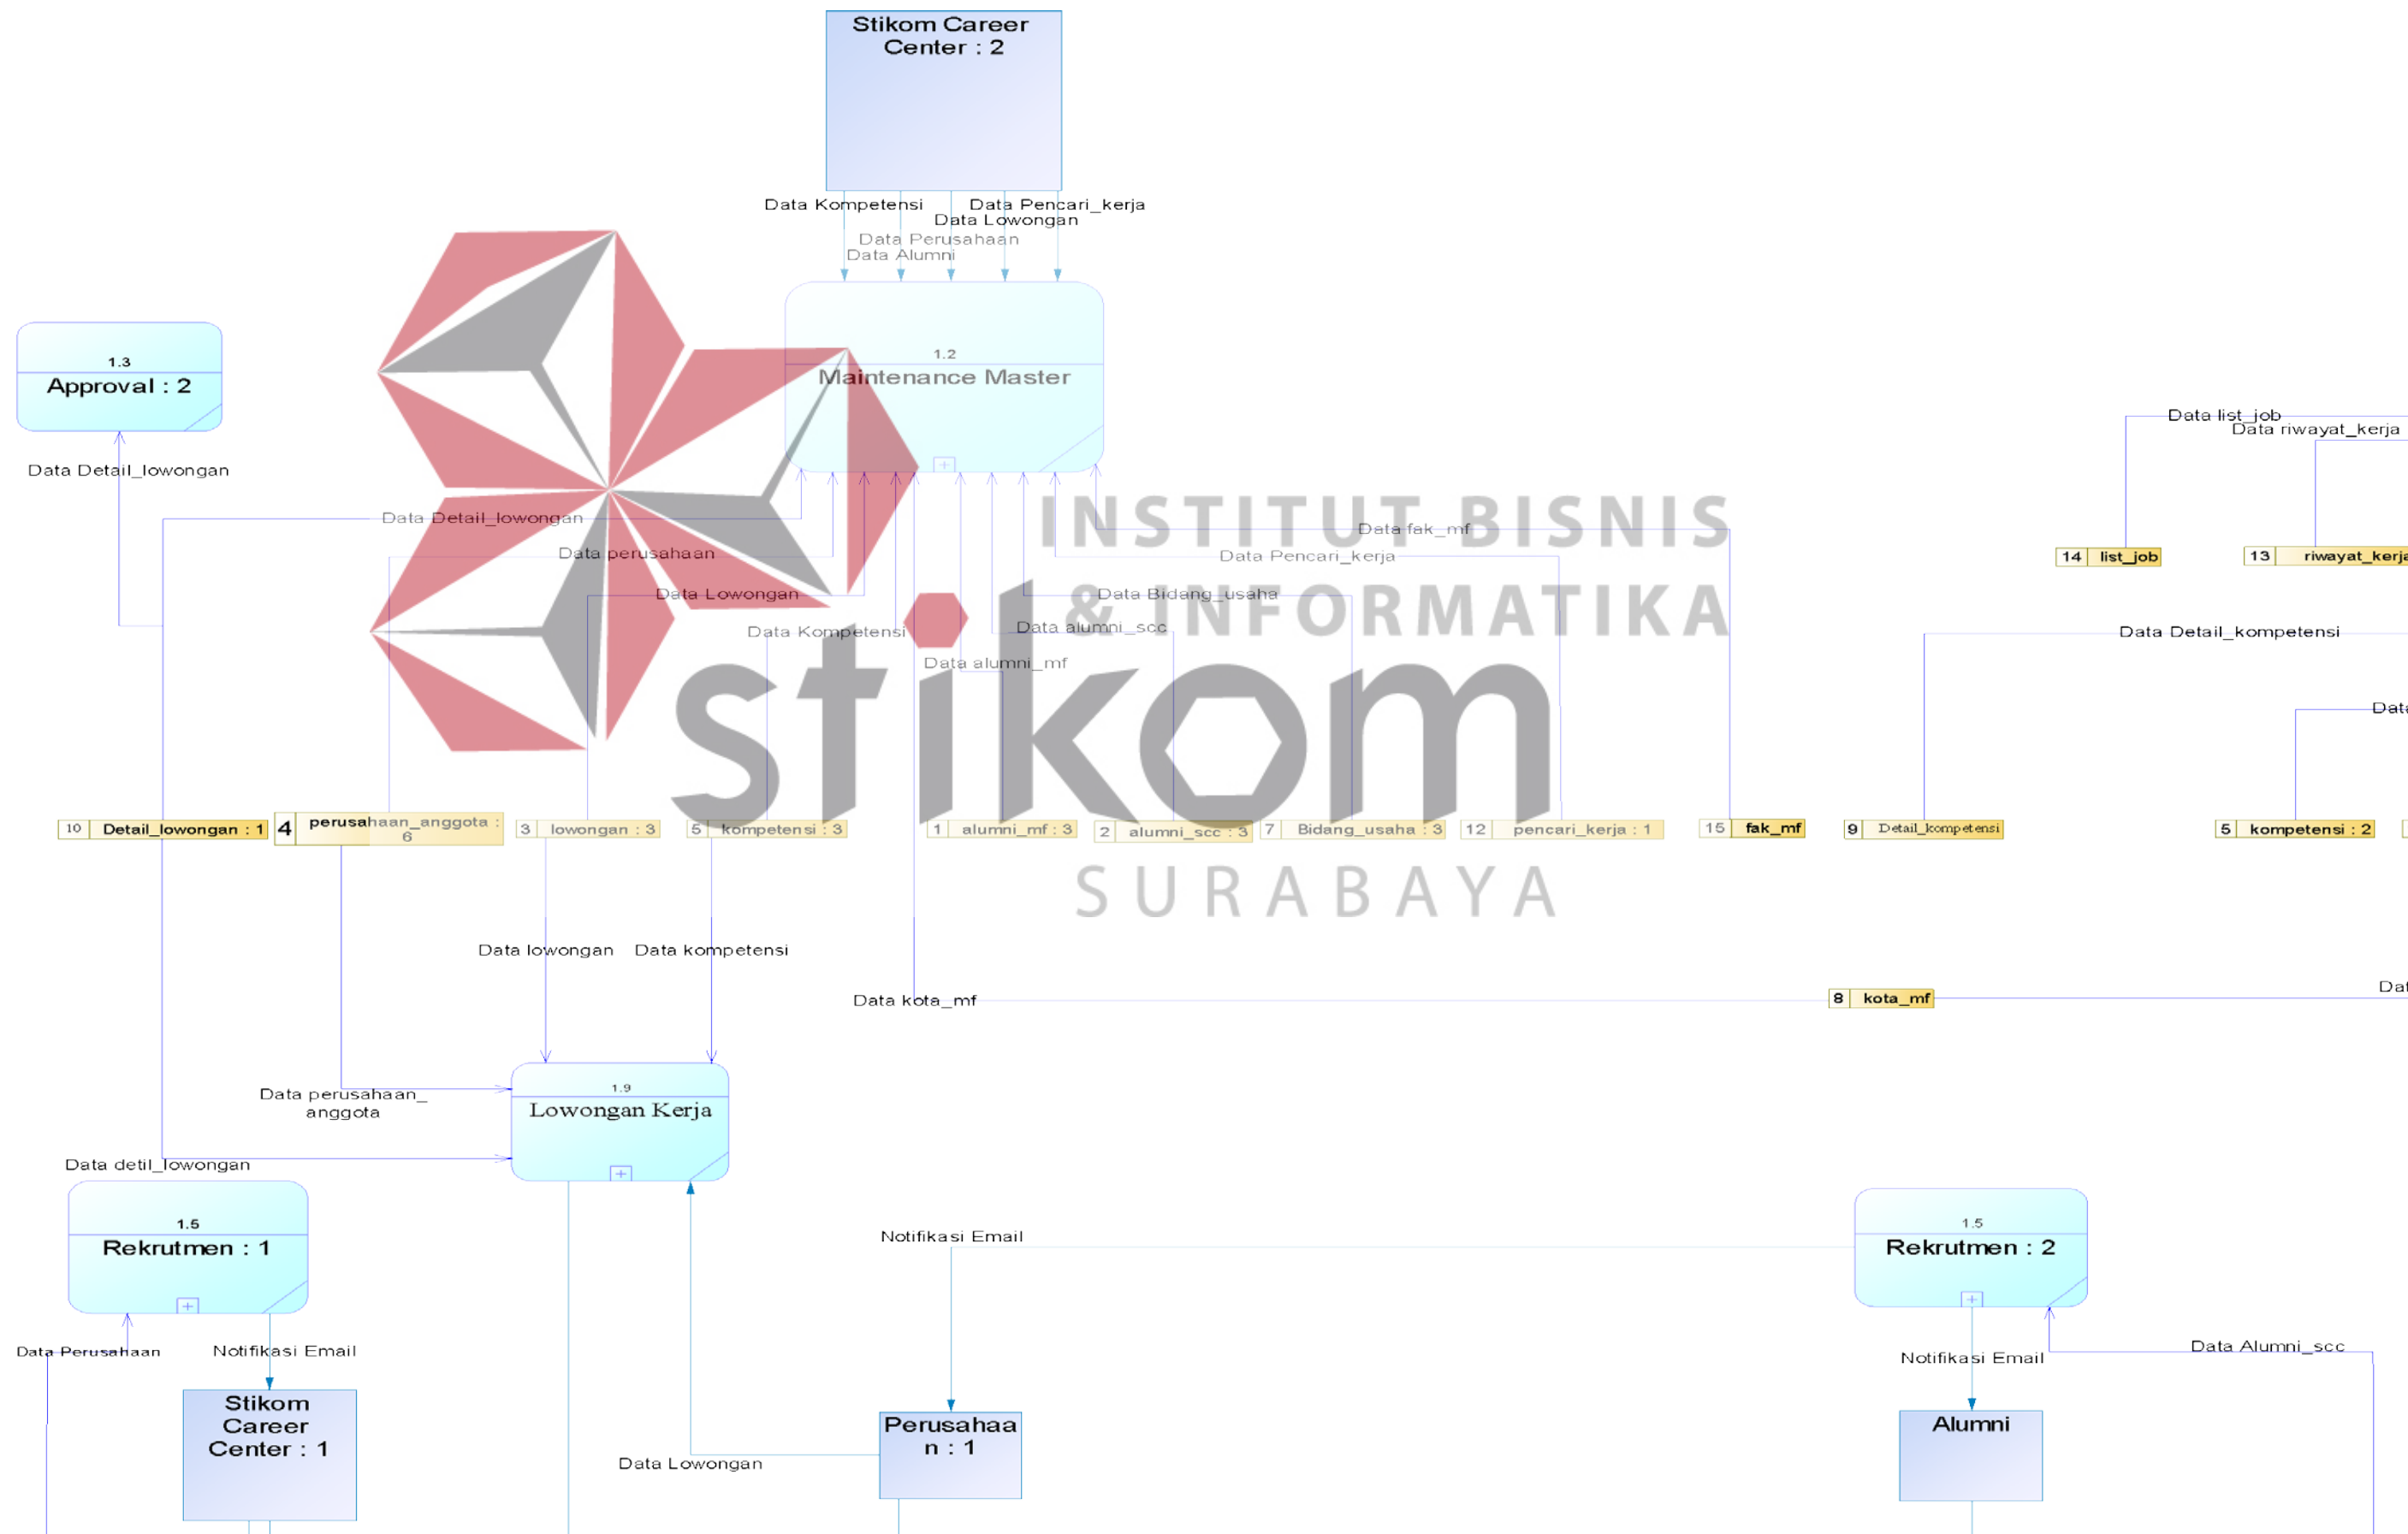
Stikom Career Center : 2

Data Kompetensi
Data Pencari_kerja
Data Lowongan
Data Perusahaan
Data Alumni

1.2
Maintenance Master

1.3
Approval : 2

Data Detail_lowongan

INSTITUT BISNIS & INFORMATIKA
stikom
SURABAYA

Data list_job
Data riwayat_kerja

Data Detail_lowongan
Data fak_mf
Data Pencari_kerja
Data perusahaan
Data Lowongan
Data Bidang_usaha
Data Kompetensi
Data alumni_scc
Data alumni_mf

14 list_job
13 riwayat_kerja

Data Detail_kompetensi
Data

10 Detail_lowongan : 1
4 perusahaan_anggota : 6
3 lowongan : 3
5 kompetensi : 3
1 alumni_mf : 3
2 alumni_scc : 3
7 Bidang_usaha : 3
12 pencari_kerja : 1
15 fak_mf
9 Detail_kompetensi
5 kompetensi : 2

Data lowongan
Data kompetensi
Data kota_mf
8 kota_mf
Dat

Data perusahaan_ anggota
1.9
Lowongan Kerja
Data detil_lowongan

1.5
Rekrutmen : 1

Notifikasi Email

1.5
Rekrutmen : 2

Data Perusahaan
Notifikasi Email
Notifikasi Email
Data Alumni_scc

Stikom Career Center : 1
Data Lowongan
Perusahaan : 1
Alumni